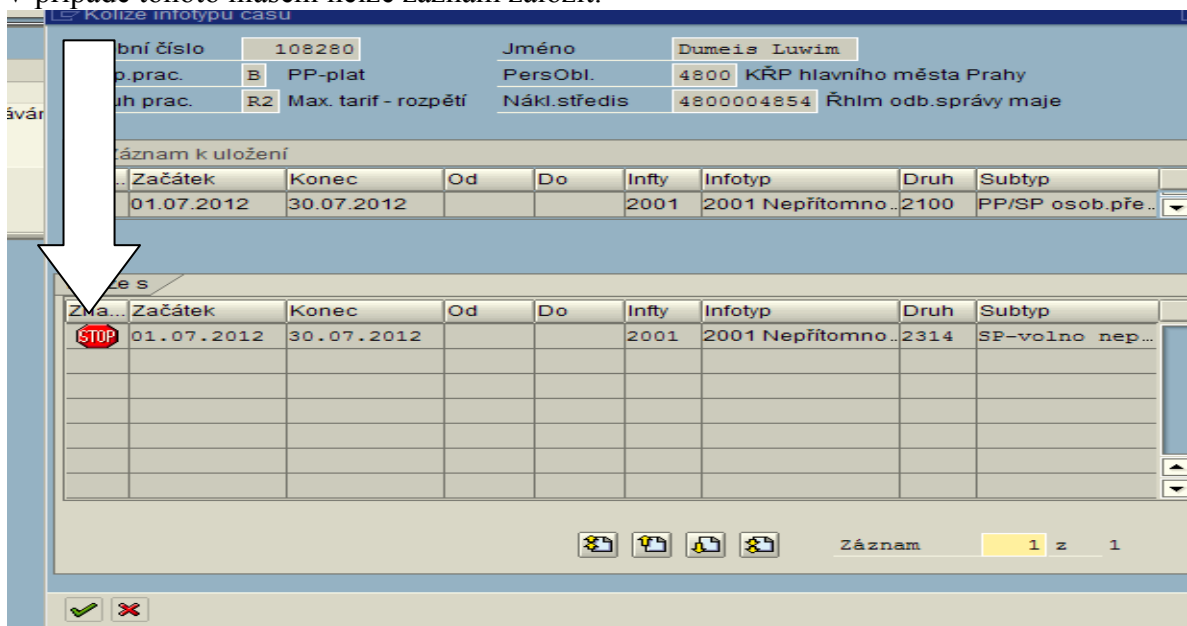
V případě tohoto hlášení nelze záznam založit.

Kolize infotypu času

bní číslo 108280 Jméno Dumeis Luwim
p.prac. B PP-plat PersObl. 4800 KŘP hlavního města Prahy
uh prac. R2 Max. tarif - rozpětí Nákl.středis 4800004854 Řhlm odb.správy maje

ávár

Záznam k uložení

| .. | Začátek | Konec | Od | Do | Infty | Infotyp | Druh | Subtyp |
|---|---|---|---|---|---|---|---|---|
| | 01.07.2012 | 30.07.2012 | | | 2001 | 2001 Nepřítomno.. | 2100 | PP/SP osob.pře.. |

ze s

| Zna... | Začátek | Konec | Od | Do | Infty | Infotyp | Druh | Subtyp |
|---|---|---|---|---|---|---|---|---|
| STOP | 01.07.2012 | 30.07.2012 | | | 2001 | 2001 Nepřítomno.. | 2314 | SP-volno nep... |

Záznam 1 z 1